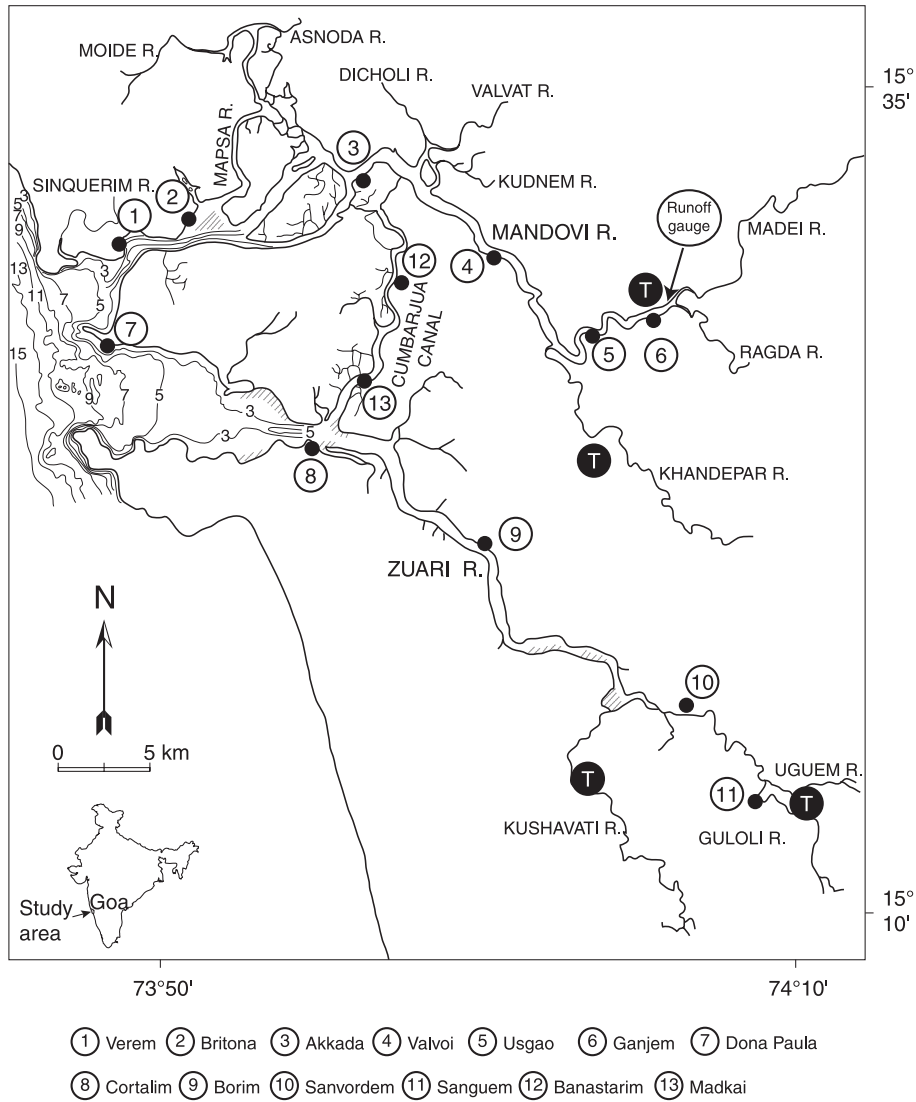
MOIDE R.
ASNODA R.
DICHOLI R.
VALVAT R.
15°
35'
MAPSA R.
3
SINQUERIM R.
2
KUDNEM R.
1
Runoff gauge
MADEI R.
MANDOVI R.
12
4
T
5
3
9
13
11
7
5
3
7
5
6
RAGDA R.
15
9
7
5
CUMBARJUA CANAL
13
3
3
5
T
8
KHANDEPAR R.
9
ZUARI R.
N
10
0
5 km
T
UGUEM R.
11
T
KUSHAVATI R.
GULOLI R.
Study area
Goa
15°
10'
73°50'
74°10'

(1) Verem (2) Britona (3) Akkada (4) Valvoi (5) Usgao (6) Ganjem (7) Dona Paula
(8) Cortalim (9) Borim (10) Sanvordem (11) Sanguem (12) Banastarim (13) Madkai